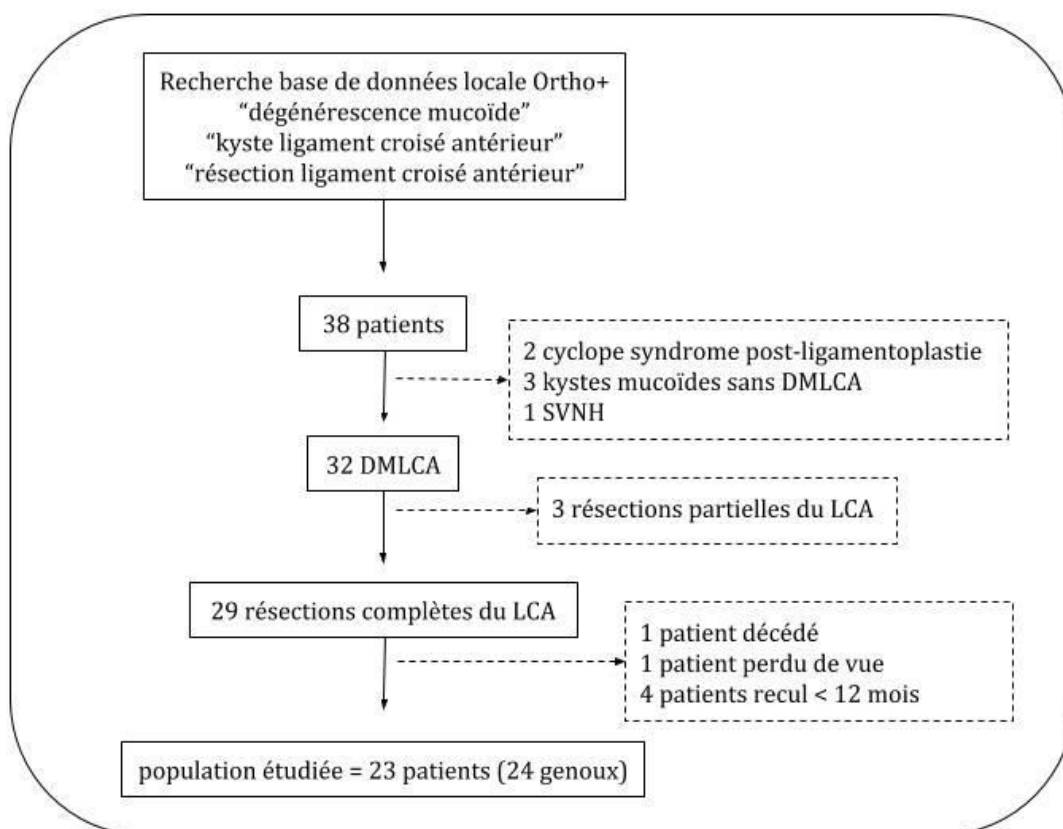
Recherche base de données locale Ortho+
“dégénérescence mucoïde”
“kyste ligament croisé antérieur”
“résection ligament croisé antérieur”

38 patients

2 cyclope syndrome post-ligamentoplastie
3 kystes mucoïdes sans DMLCA
1 SVNH

32 DMLCA

3 résections partielles du LCA

29 résections complètes du LCA

1 patient décédé
1 patient perdu de vue
4 patients recul < 12 mois

population étudiée = 23 patients (24 genoux)